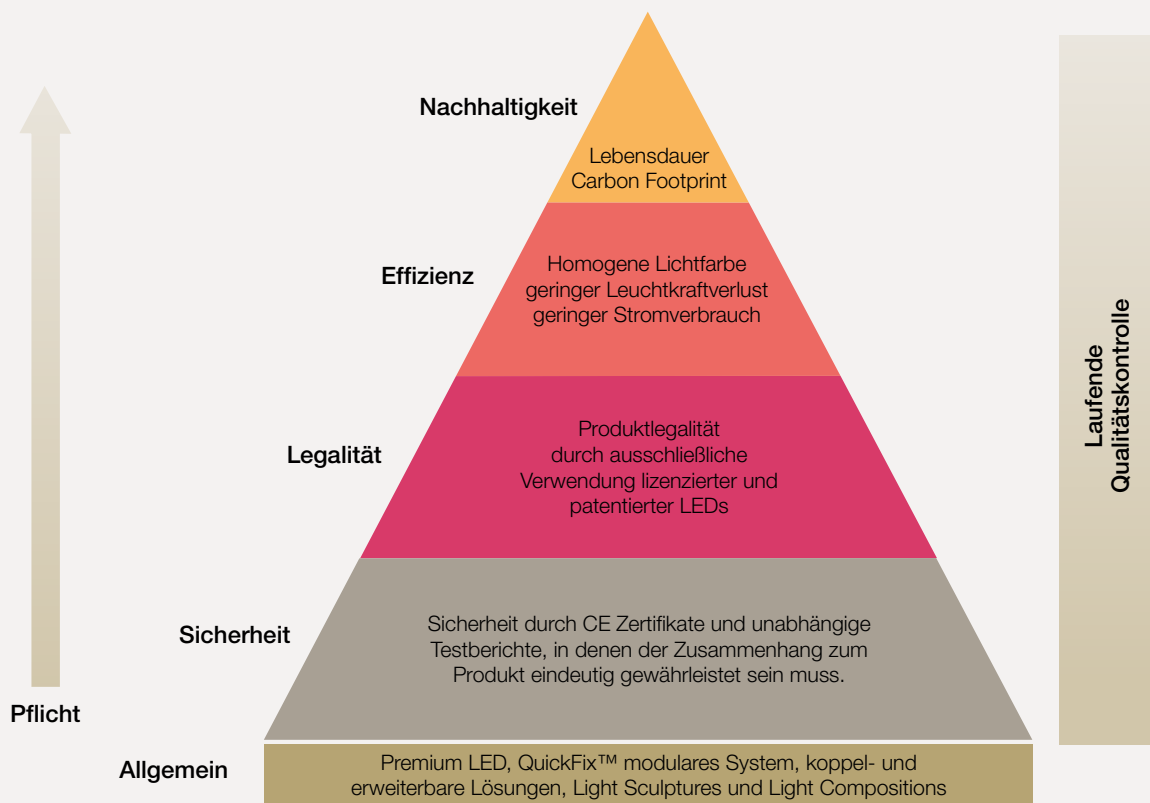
Nachhaltigkeit

Lebensdauer
Carbon Footprint

Effizienz

Homogene Lichtfarbe
geringer Leuchtkraftverlust
geringer Stromverbrauch

Legalität

Produktlegalität
durch ausschließliche
Verwendung lizenzierter und
patentierter LEDs

Sicherheit

Sicherheit durch CE Zertifikate und unabhängige Testberichte, in denen der Zusammenhang zum Produkt eindeutig gewährleistet sein muss.

Pflicht

Allgemein

Premium LED, QuickFix™ modulares System, koppel- und erweiterbare Lösungen, Light Sculptures und Light Compositions

Laufende
Qualitätskontrolle